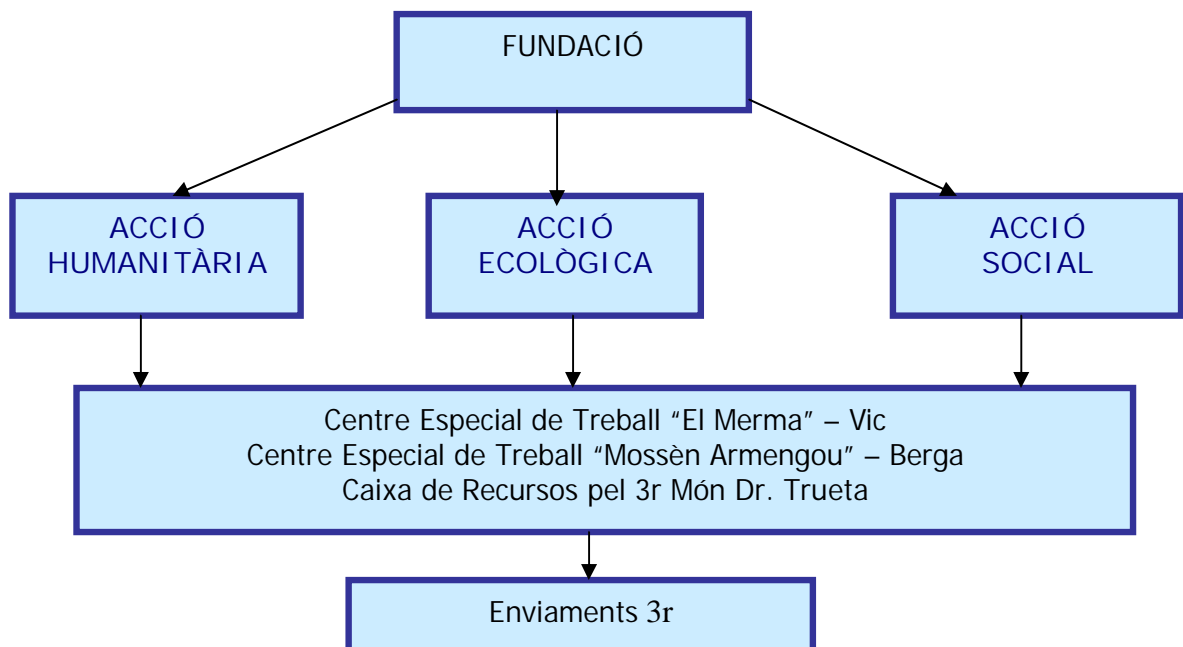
FUNDACIÓ

ACCIÓ HUMANITÀRIA

ACCIÓ ECOLÒGICA

ACCIÓ SOCIAL

Centre Especial de Treball "El Merma" – Vic
Centre Especial de Treball "Mossèn Armengou" – Berga
Caixa de Recursos pel 3r Món Dr. Trueta

Enviaments 3r